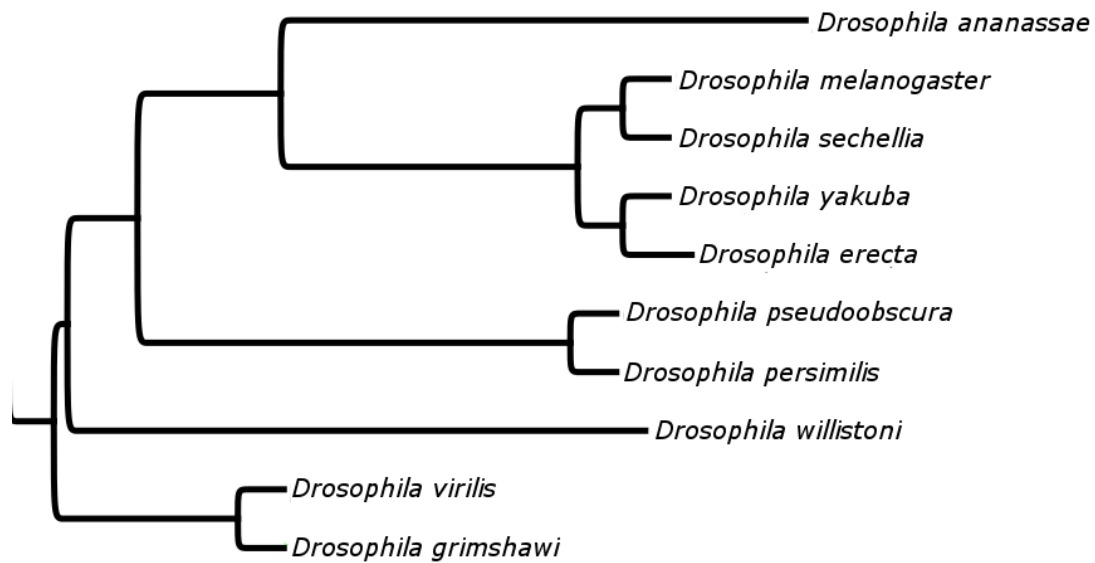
Drosophila ananassae
Drosophila melanogaster
Drosophila sechellia
Drosophila yakuba
Drosophila erecta
Drosophila pseudoobscura
Drosophila persimilis
Drosophila willistoni
Drosophila virilis
Drosophila grimshawi